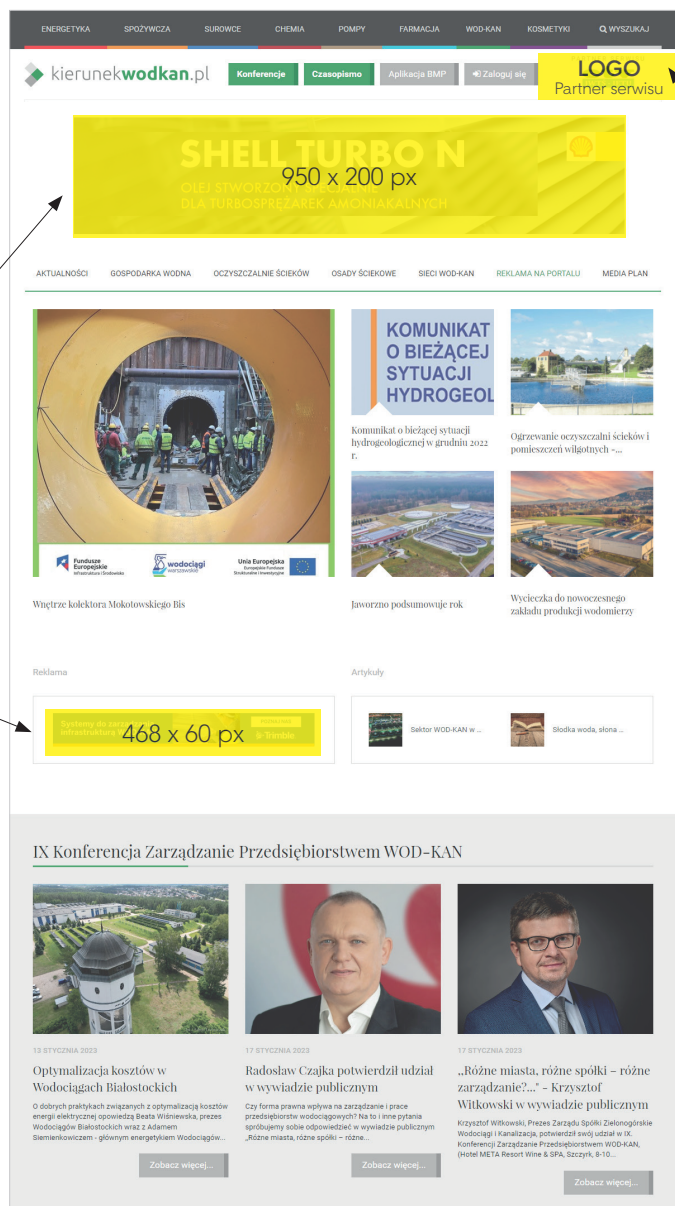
ENERGETYKA SPOŻYWCZA SUROWCE CHEMIA POMPY FARMACJA WOD-KAN KOSMETYKI WYSZUKAJ

kierunekwodkan.pl Konferencje Czasopismo Aplikacja BMP Zaloguj się

LOGO
Partner serwisu

SHELL TURBO N
950 x 200 px
OLEJ STWORZONY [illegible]
DLA TURBOSPRĘŻAREK AMONIAKALNYCH

AKTUALNOŚCI GOSPODARKA WODNA OCZYSZCZALNIE ŚCIEKÓW OSADY ŚCIEKOWE SIECI WOD-KAN REKLAMA NA PORTALU MEDIA PLAN

Fundusze Europejskie Infrastruktura i Środowisko
wodociągi warszawskie
Unia Europejska Europejskie Fundusze Strukturalne i Inwestycyjne

Wnętrze kolektora Mokotowskiego Bis

KOMUNIKAT O BIEŻĄCEJ SYTUACJI HYDROGEOL

Komunikat o bieżącej sytuacji hydrogeologicznej w grudniu 2022 r.

Ogrzewanie oczyszczalni ścieków i pomieszczeń wilgotnych -...

Jaworzno podsumowuje rok

Wycieczka do nowoczesnego zakładu produkcji wodomierzy

Reklama

Systemy do zarz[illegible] infrastruktur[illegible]
468 x 60 px

Artykuły

Sektor WOD-KAN w ...

Słodka woda, słona ...

IX Konferencja Zarządzanie Przedsiębiorstwem WOD-KAN

13 STYCZNIA 2023
Optymalizacja kosztów w Wodociągach Białostockich
O dobrych praktykach związanych z optymalizacją kosztów energii elektrycznej opowiedzą Beata Wiśniewska, prezes Wodociągów Białostockich wraz z Adamem Siemienkowiczem - głównym energetykiem Wodociągów...
Zobacz więcej...

17 STYCZNIA 2023
Radosław Czajka potwierdził udział w wywiadzie publicznym
Czy forma prawna wpływa na zarządzanie i prace przedsiębiorstw wodociągowych? Na to i inne pytania spróbujemy sobie odpowiedzieć w wywiadzie publicznym „Różne miasta, różne spółki – różne...
Zobacz więcej...

17 STYCZNIA 2023
„Różne miasta, różne spółki – różne zarządzanie?...” – Krzysztof Witkowski w wywiadzie publicznym
Krzysztof Witkowski, Prezes Zarządu Spółki Zielonogórskie Wodociągi i Kanalizacja, potwierdził swój udział w IX. Konferencji Zarządzanie Przedsiębiorstwem WOD-KAN, (Hotel META Resort Wine & SPA, Szczyrk, 8-10...
Zobacz więcej...